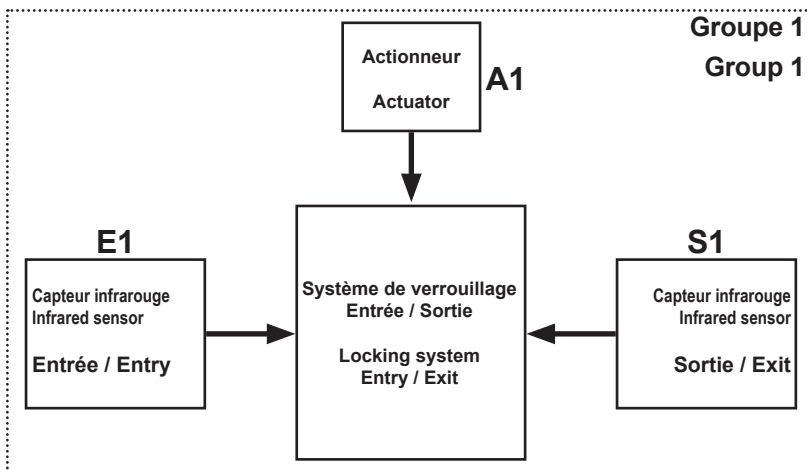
Groupe 1
Group 1

Actionneur
Actuator
A1

E1
Capteur infrarouge
Infrared sensor
Entrée / Entry

Système de verrouillage
Entrée / Sortie

Locking system
Entry / Exit

S1
Capteur infrarouge
Infrared sensor
Sortie / Exit